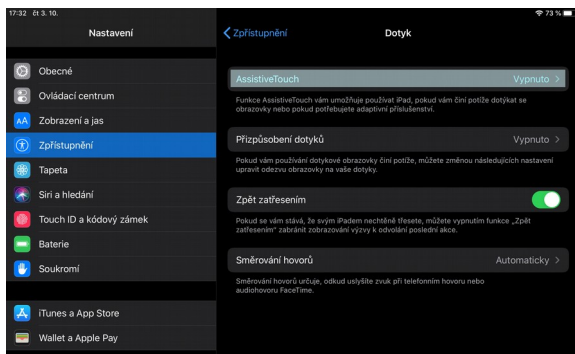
17:32 čt 3. 10.

73 %

Nastavení

Obecné

Ovládací centrum

Zobrazení a jas

Zpřístupnění

Tapeta

Siri a hledání

Touch ID a kódový zámek

Baterie

Soukromí

iTunes a App Store

Wallet a Apple Pay

Zpřístupnění

Dotyk

AssistiveTouch

Vypnuto

Funkce AssistiveTouch vám umožňuje používat iPad, pokud vám činí potíže dotýkat se obrazovky nebo pokud potřebujete adaptivní příslušenství.

Přizpůsobení dotyků

Vypnuto

Pokud vám používání dotykové obrazovky činí potíže, můžete změnou následujících nastavení upravit odezvu obrazovky na vaše dotyky.

Zpět zatřesením

Pokud se vám stává, že svým iPadem nechtěně třesete, můžete vypnutím funkce „Zpět zatřesením" zabránit zobrazování výzvy k odvolání poslední akce.

Směrování hovorů

Automaticky

Směrování hovorů určuje, odkud uslyšíte zvuk při telefonním hovoru nebo audiohovoru FaceTime.